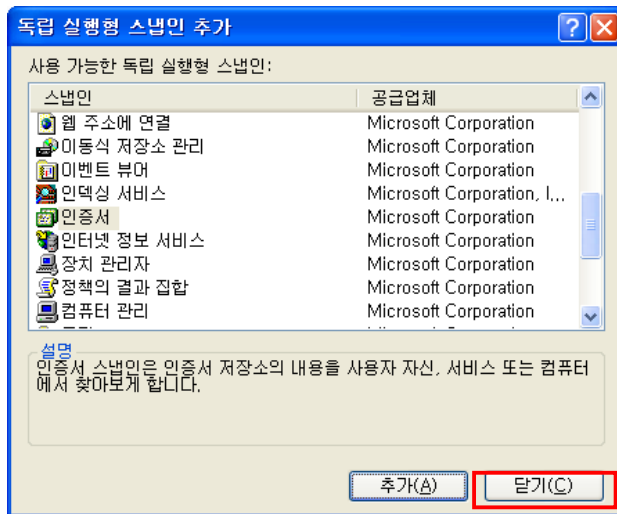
독립 실행형 스냅인 추가

사용 가능한 독립 실행형 스냅인:

| 스냅인 | 공급업체 |
|---|---|
| 웹 주소에 연결 | Microsoft Corporation |
| 이동식 저장소 관리 | Microsoft Corporation |
| 이벤트 뷰어 | Microsoft Corporation |
| 인덱싱 서비스 | Microsoft Corporation, I,... |
| 인증서 | Microsoft Corporation |
| 인터넷 정보 서비스 | Microsoft Corporation |
| 장치 관리자 | Microsoft Corporation |
| 정책의 결과 집합 | Microsoft Corporation |
| 컴퓨터 관리 | Microsoft Corporation |
| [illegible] | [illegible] |

설명
인증서 스냅인은 인증서 저장소의 내용을 사용자 자신, 서비스 또는 컴퓨터에서 찾아보게 합니다.

추가(A)
닫기(C)